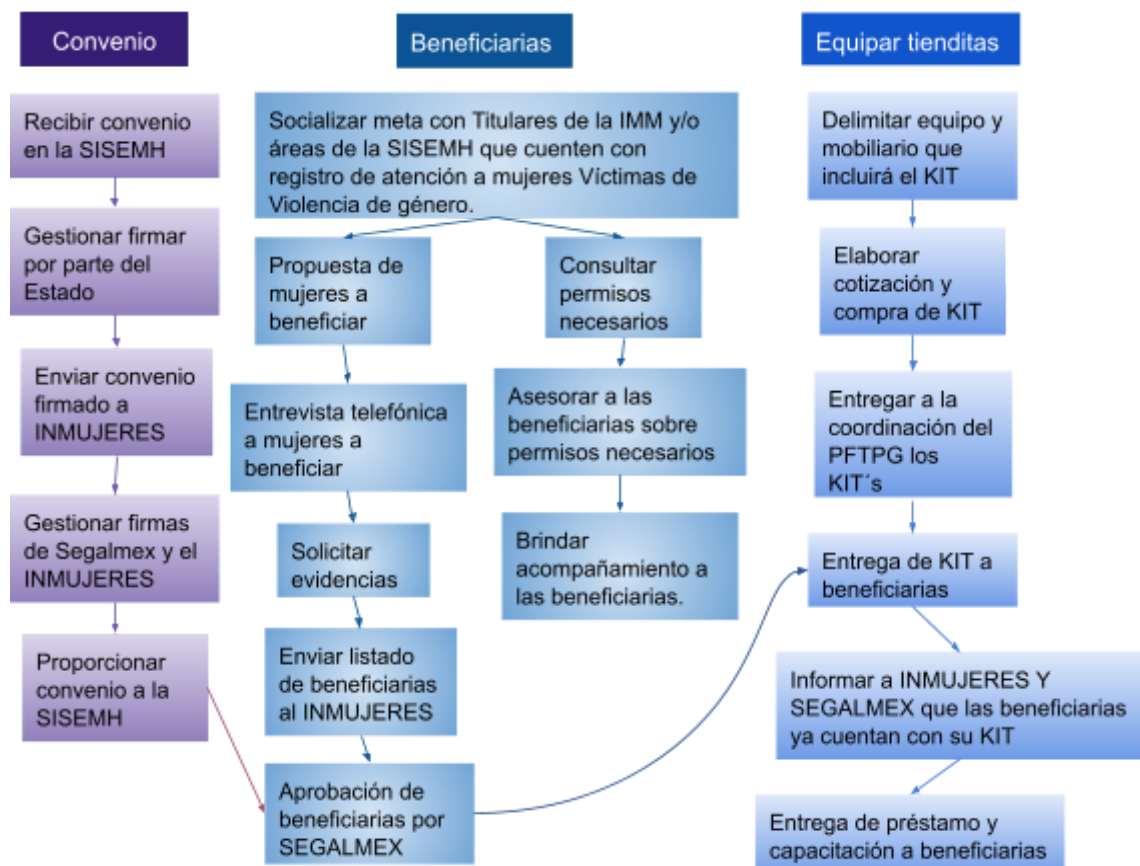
Convenio

Recibir convenio en la SISEMH

Gestionar firmar por parte del Estado

Enviar convenio firmado a INMUJERES

Gestionar firmas de Segalmex y el INMUJERES

Proporcionar convenio a la SISEMH

Beneficiarias

Socializar meta con Titulares de la IMM y/o áreas de la SISEMH que cuenten con registro de atención a mujeres Víctimas de Violencia de género.

Propuesta de mujeres a beneficiar

Entrevista telefónica a mujeres a beneficiar

Solicitar evidencias

Enviar listado de beneficiarias al INMUJERES

Aprobación de beneficiarias por SEGALMEX

Consultar permisos necesarios

Asesorar a las beneficiarias sobre permisos necesarios

Brindar acompañamiento a las beneficiarias.

Equipar tienditas

Delimitar equipo y mobiliario que incluirá el KIT

Elaborar cotización y compra de KIT

Entregar a la coordinación del PFTPG los KIT´s

Entrega de KIT a beneficiarias

Informar a INMUJERES Y SEGALMEX que las beneficiarias ya cuentan con su KIT

Entrega de préstamo y capacitación a beneficiarias